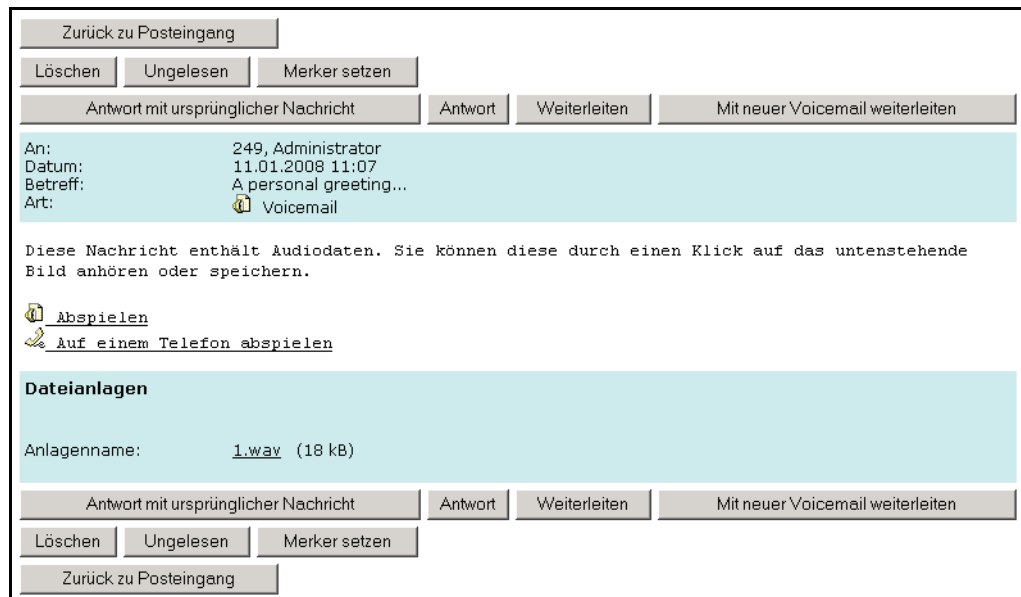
Zurück zu Posteingang

Löschen | Ungelesen | Merker setzen

Antwort mit ursprünglicher Nachricht | Antwort | Weiterleiten | Mit neuer Voicemail weiterleiten

| | |
|---|---|
| An: | 249, Administrator |
| Datum: | 11.01.2008 11:07 |
| Betreff: | A personal greeting... |
| Art: | Voicemail |

Diese Nachricht enthält Audiodaten. Sie können diese durch einen Klick auf das untenstehende Bild anhören oder speichern.

Abspielen
Auf einem Telefon abspielen

Dateianlagen

Anlagenname: 1.wav (18 kB)

Antwort mit ursprünglicher Nachricht | Antwort | Weiterleiten | Mit neuer Voicemail weiterleiten

Löschen | Ungelesen | Merker setzen

Zurück zu Posteingang